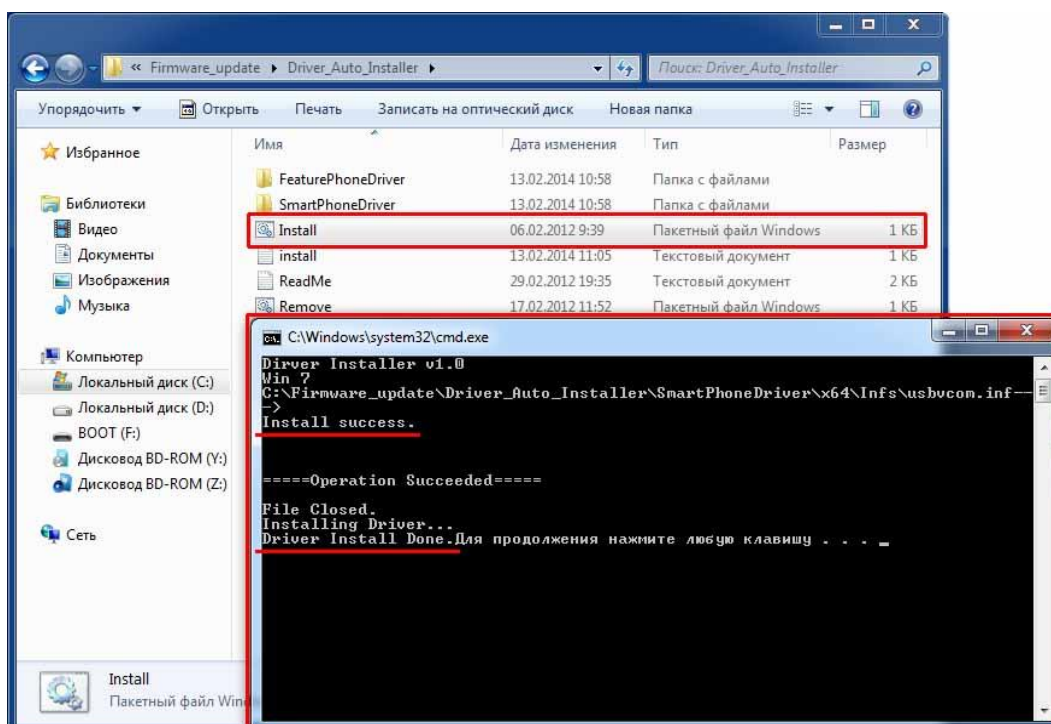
« Firmware_update ▸ Driver_Auto_Installer ▸

Поиск: Driver_Auto_Installer

Упорядочить ▾ Открыть Печать Записать на оптический диск Новая папка

Избранное

Библиотеки
Видео
Документы
Изображения
Музыка

Компьютер
Локальный диск (C:)
Локальный диск (D:)
BOOT (F:)
Дисковод BD-ROM (Y:)
Дисковод BD-ROM (Z:)

Сеть

| Имя | Дата изменения | Тип | Размер |
|---|---|---|---|
| FeaturePhoneDriver | 13.02.2014 10:58 | Папка с файлами | |
| SmartPhoneDriver | 13.02.2014 10:58 | Папка с файлами | |
| Install | 06.02.2012 9:39 | Пакетный файл Windows | 1 КБ |
| install | 13.02.2014 11:05 | Текстовый документ | 1 КБ |
| ReadMe | 29.02.2012 19:35 | Текстовый документ | 2 КБ |
| Remove | 17.02.2012 11:52 | Пакетный файл Windows | 1 КБ |

C:\Windows\system32\cmd.exe

Dirver Installer v1.0
Win 7
C:\Firmware_update\Driver_Auto_Installer\SmartPhoneDriver\x64\Infs\usbvcom.inf--
->
Install success.

=====Operation Succeeded=====

File Closed.
Installing Driver...
Driver Install Done.Для продолжения нажмите любую клавишу . . . _

Install
Пакетный файл Win